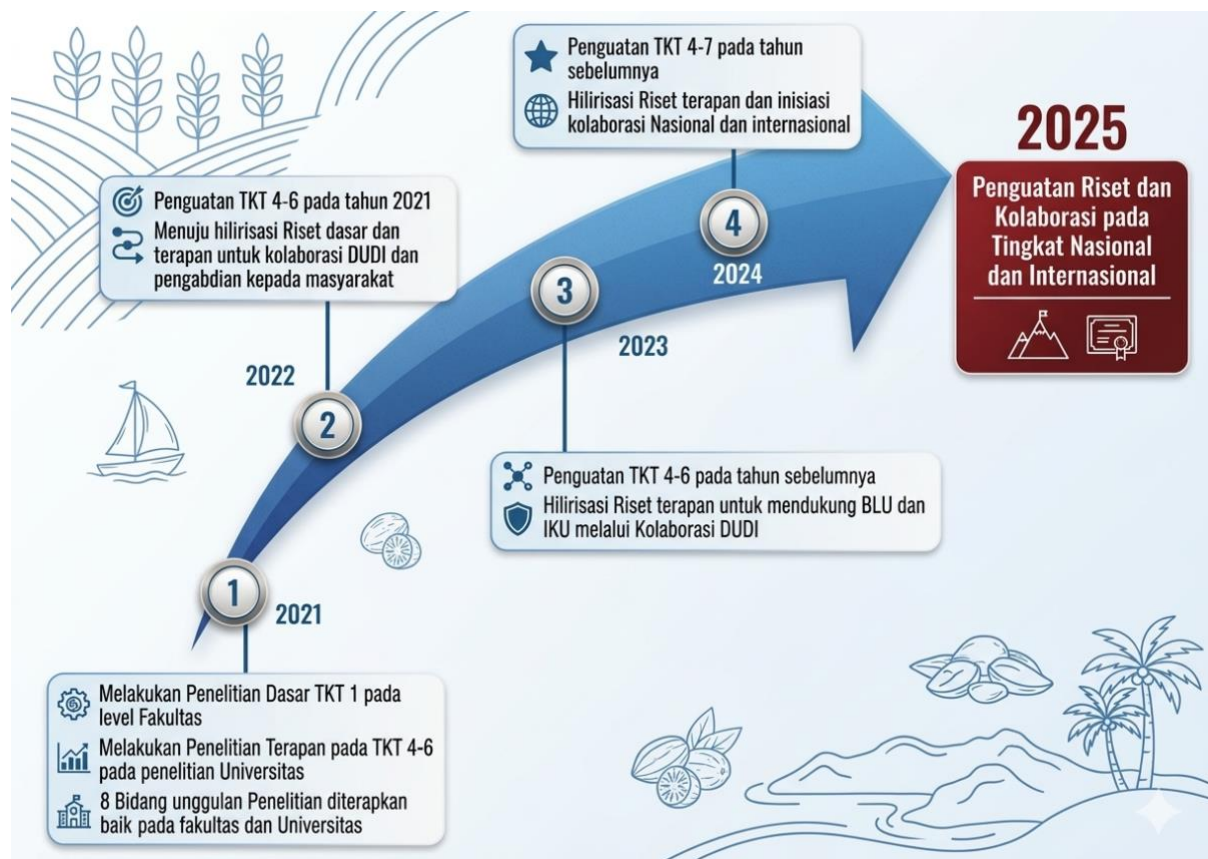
Penguatan TKT 4-7 pada tahun sebelumnya

Hilirisasi Riset terapan dan inisiasi kolaborasi Nasional dan internasional

2025

Penguatan Riset dan Kolaborasi pada Tingkat Nasional dan Internasional

Penguatan TKT 4-6 pada tahun 2021

Menuju hilirisasi Riset dasar dan terapan untuk kolaborasi DUDI dan pengabdian kepada masyarakat

4

2024

3

2023

2022

2

Penguatan TKT 4-6 pada tahun sebelumnya

Hilirisasi Riset terapan untuk mendukung BLU dan IKU melalui Kolaborasi DUDI

1

2021

Melakukan Penelitian Dasar TKT 1 pada level Fakultas

Melakukan Penelitian Terapan pada TKT 4-6 pada penelitian Universitas

8 Bidang unggulan Penelitian diterapkan baik pada fakultas dan Universitas